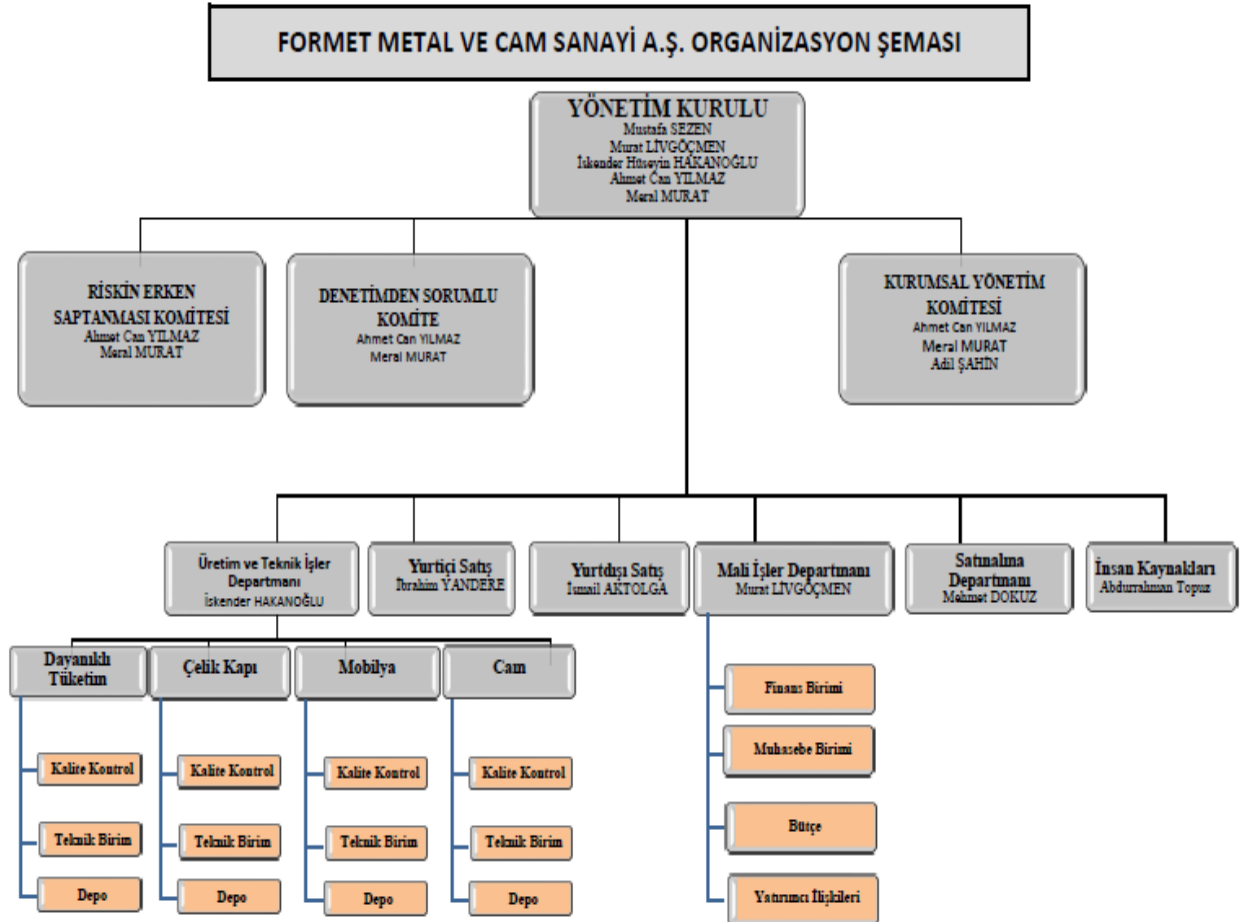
FORMET METAL VE CAM SANAYİ A.Ş. ORGANİZASYON ŞEMASI

YÖNETİM KURULU
Mustafa SEZEN
Murat LİVGÖÇMEN
İskender Hüseyin HAKANOĞLU
Ahmet Can YILMAZ
Meral MURAT

RİSKİN ERKEN SAPTANMASI KOMİTESİ
Ahmet Can YILMAZ
Meral MURAT

DENETİMDEN SORUMLU KOMİTE
Ahmet Can YILMAZ
Meral MURAT

KURUMSAL YÖNETİM KOMİTESİ
Ahmet Can YILMAZ
Meral MURAT
Adil ŞAHİN

Üretim ve Teknik İşler Departmanı
İskender HAKANOĞLU

Yurtiçi Satış
İbrahim YANDERE

Yurtdışı Satış
İsmail AKTOLGA

Mali İşler Departmanı
Murat LİVGÖÇMEN

Satınalma Departmanı
Mehmet DOKUZ

İnsan Kaynakları
Abdurrahman Topuz

Dayanıklı Tüketim
Kalite Kontrol
Teknik Birim
Depo

Çelik Kapı
Kalite Kontrol
Teknik Birim
Depo

Mobilya
Kalite Kontrol
Teknik Birim
Depo

Cam
Kalite Kontrol
Teknik Birim
Depo

Finans Birimi
Muhasebe Birimi
Bütçe
Yatırımcı İlişkileri